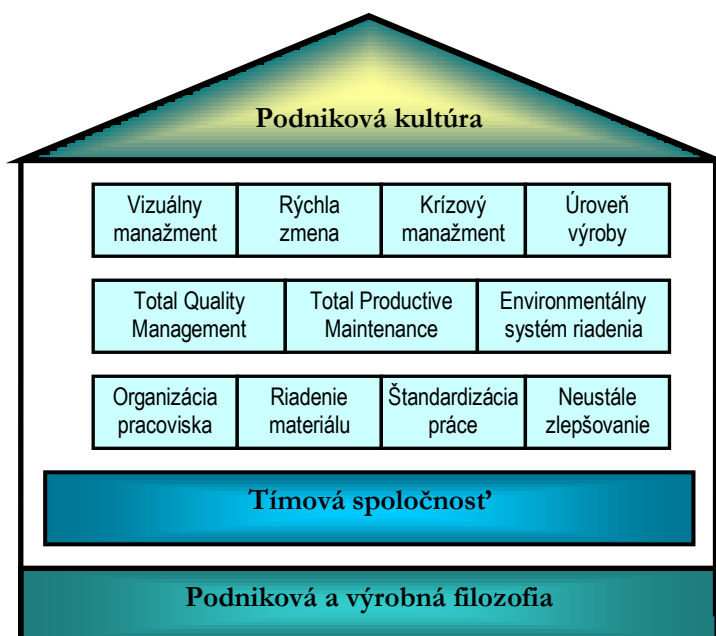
Podniková kultúra

| Vizuálny manažment | Rýchla zmena | Krízový manažment | Úroveň výroby |
|---|---|---|---|

| Total Quality Management | Total Productive Maintenance | Environmentálny systém riadenia |
|---|---|---|

| Organizácia pracoviska | Riadenie materiálu | Štandardizácia práce | Neustále zlepšovanie |
|---|---|---|---|

Tímová spoločnosť

Podniková a výrobná filozofia